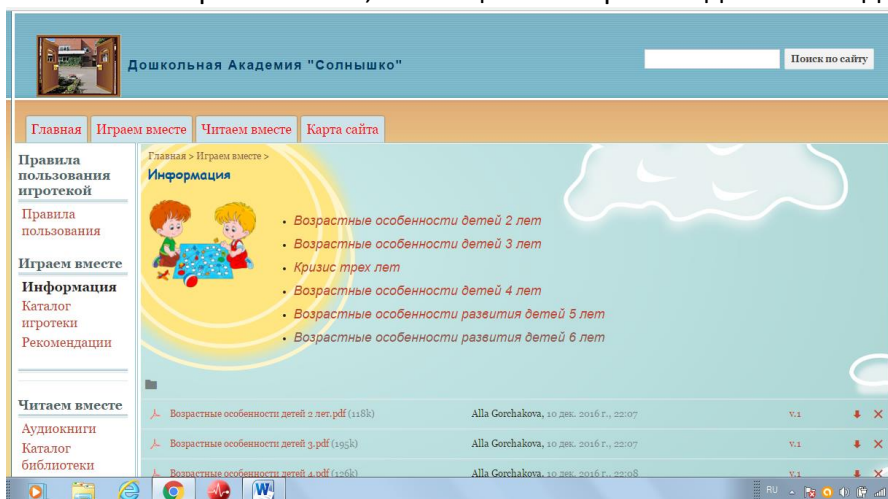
Дошкольная Академия "Солнышко"

Поиск по сайту

Главная | Играем вместе | Читаем вместе | Карта сайта

Правила пользования игротекой

Правила пользования

Играем вместе

Информация

Каталог игротеки

Рекомендации

Читаем вместе

Аудиокниги

Каталог библиотеки

Главная > Играем вместе >

Информация

- Возрастные особенности детей 2 лет
- Возрастные особенности детей 3 лет
- Кризис трех лет
- Возрастные особенности детей 4 лет
- Возрастные особенности развития детей 5 лет
- Возрастные особенности развития детей 6 лет

| | | |
|---|---|---|
| Возрастные особенности детей 2 лет.pdf (118k) | Alla Gorchakova, 10 дек. 2016 г., 22:07 | v.1 |
| Возрастные особенности детей 3.pdf (195k) | Alla Gorchakova, 10 дек. 2016 г., 22:07 | v.1 |
| Возрастные особенности детей 4.pdf (126k) | Alla Gorchakova, 10 дек. 2016 г., 22:08 | v.1 |

RU